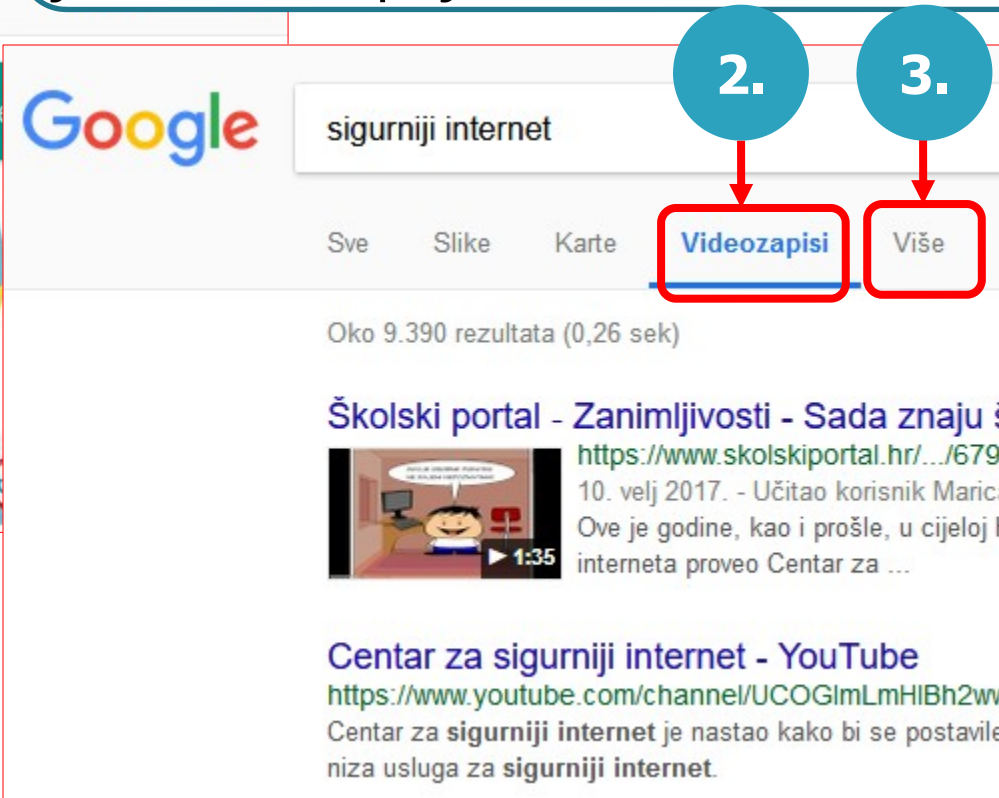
Google

sigurniji internet

2.

3.

Sve Slike Karte Videozapisi Više

Oko 9.390 rezultata (0,26 sek)

Školski portal - Zanimljivosti - Sada znaju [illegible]

https://www.skolskiportal.hr/.../679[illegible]

10. velj 2017. - Učitao korisnik Marica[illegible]

Ove je godine, kao i prošle, u cijeloj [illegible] interneta proveo Centar za ...

▶ 1:35

Centar za sigurniji internet - YouTube

https://www.youtube.com/channel/UCOGlmLmHlBh2w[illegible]

Centar za **sigurniji internet** je nastao kako bi se postavile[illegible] niza usluga za **sigurniji internet**.